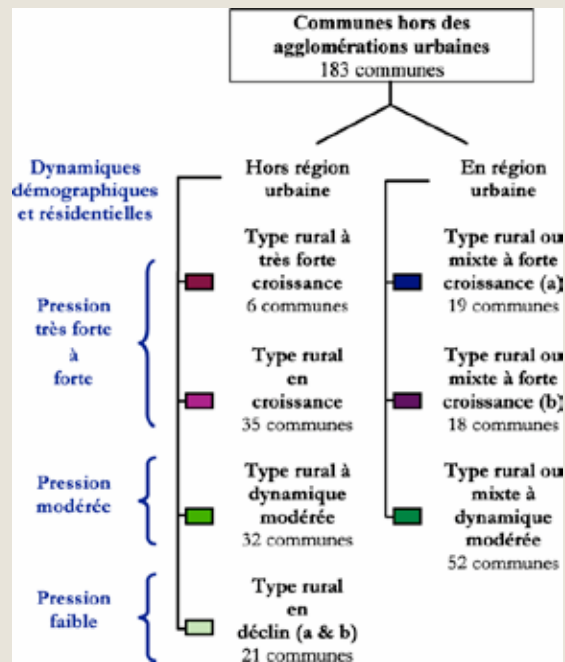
Communes hors des agglomérations urbaines
183 communes

Dynamiques démographiques et résidentielles

Hors région urbaine

En région urbaine

Pression très forte à forte

Type rural à très forte croissance
6 communes

Type rural ou mixte à forte croissance (a)
19 communes

Type rural en croissance
35 communes

Type rural ou mixte à forte croissance (b)
18 communes

Pression modérée

Type rural à dynamique modérée
32 communes

Type rural ou mixte à dynamique modérée
52 communes

Pression faible

Type rural en déclin (a & b)
21 communes